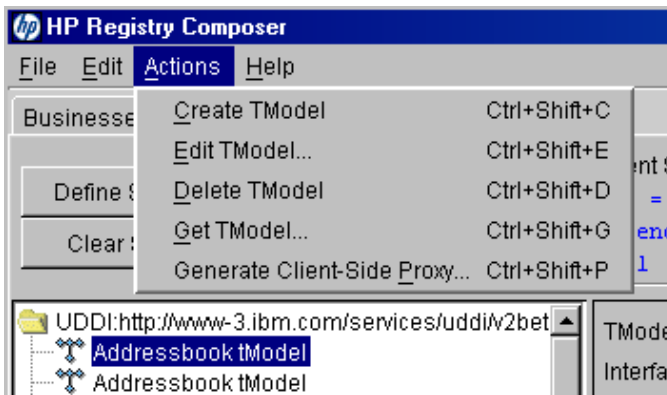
HP Registry Composer

File Edit Actions Help

Businesse

Define S

Clear S

Create TModel Ctrl+Shift+C
Edit TModel... Ctrl+Shift+E
Delete TModel Ctrl+Shift+D
Get TModel... Ctrl+Shift+G
Generate Client-Side Proxy... Ctrl+Shift+P

ent S
=
enc
l

UDDI:http://www-3.ibm.com/services/uddi/v2bet
Addressbook tModel
Addressbook tModel

TMode
Interfa